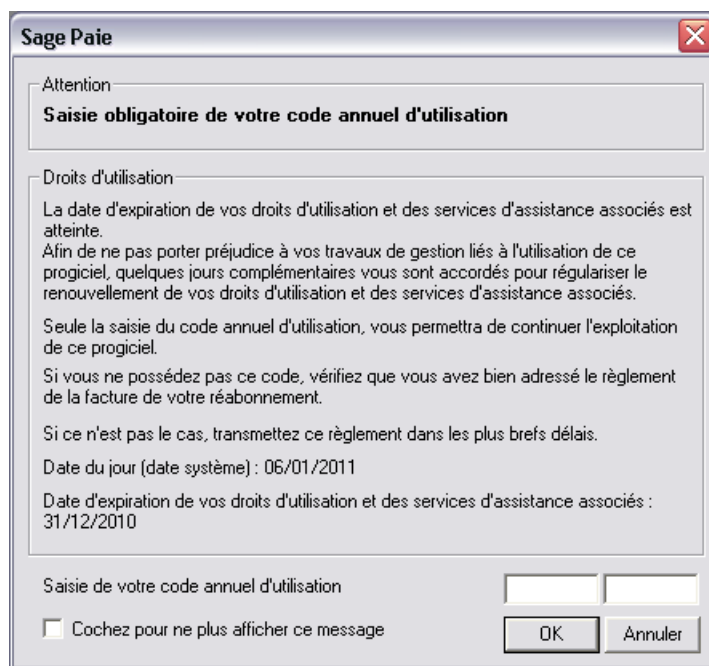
Sage Paie

Attention

Saisie obligatoire de votre code annuel d'utilisation

Droits d'utilisation

La date d'expiration de vos droits d'utilisation et des services d'assistance associés est atteinte.
Afin de ne pas porter préjudice à vos travaux de gestion liés à l'utilisation de ce progiciel, quelques jours complémentaires vous sont accordés pour régulariser le renouvellement de vos droits d'utilisation et des services d'assistance associés.

Seule la saisie du code annuel d'utilisation, vous permettra de continuer l'exploitation de ce progiciel.

Si vous ne possédez pas ce code, vérifiez que vous avez bien adressé le règlement de la facture de votre réabonnement.

Si ce n'est pas le cas, transmettez ce règlement dans les plus brefs délais.

Date du jour (date système) : 06/01/2011

Date d'expiration de vos droits d'utilisation et des services d'assistance associés : 31/12/2010

Saisie de votre code annuel d'utilisation

Cochez pour ne plus afficher ce message

OK

Annuler